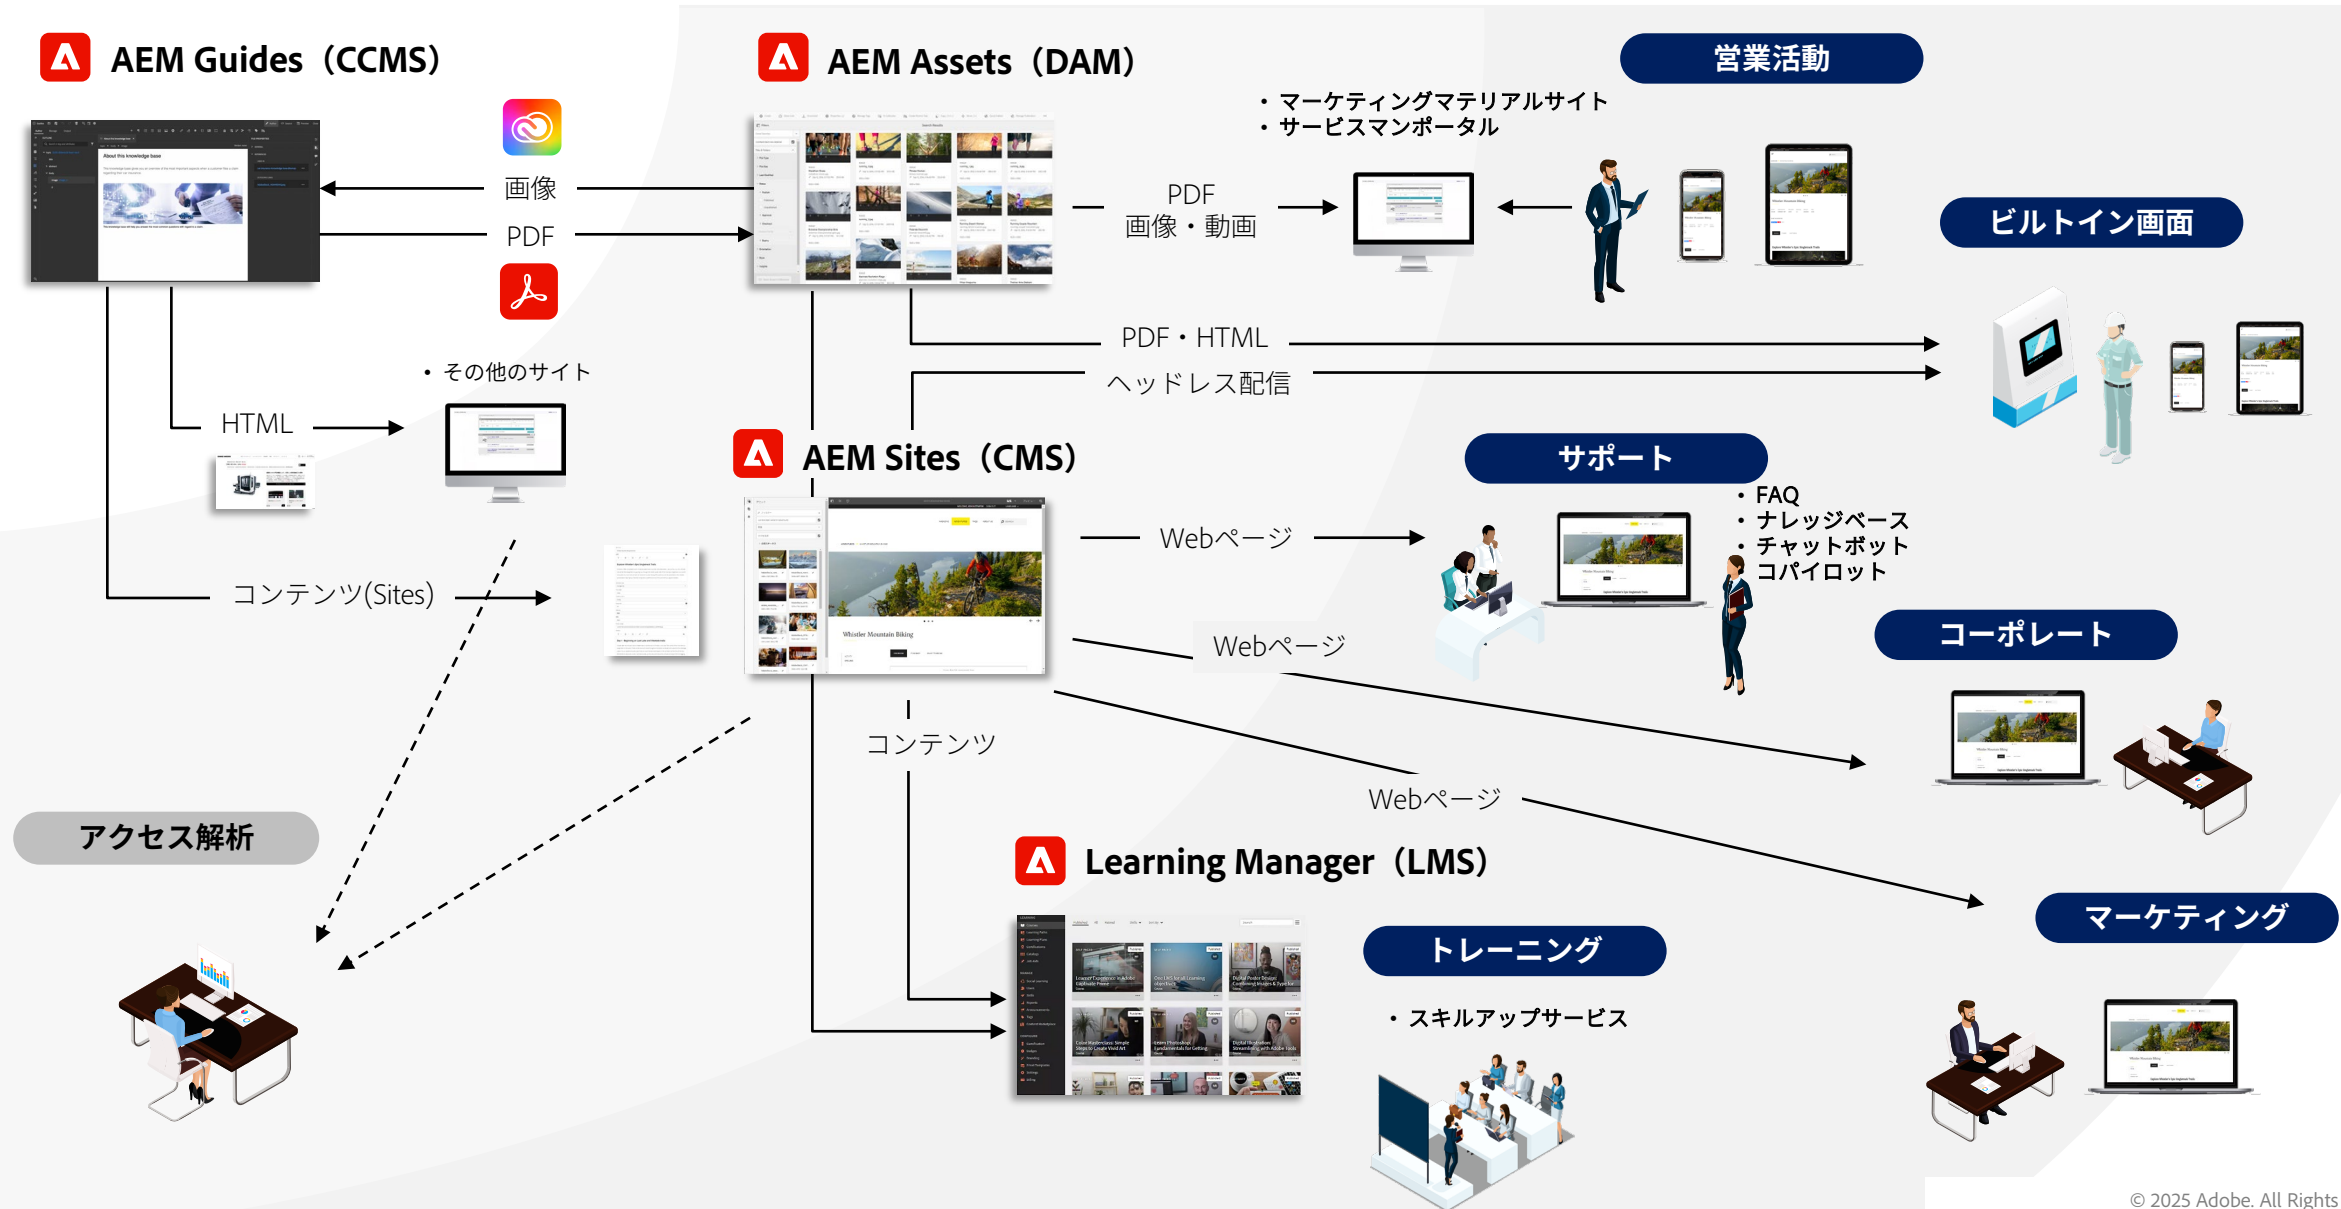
AEM Guides（CCMS）

AEM Assets（DAM）

営業活動

・マーケティングマテリアルサイト
・サービスマンポータル

画像

PDF

PDF
画像・動画

ビルトイン画面

PDF・HTML

ヘッドレス配信

・その他のサイト

HTML

AEM Sites（CMS）

サポート

・FAQ
・ナレッジベース
・チャットボット
・コパイロット

Webページ

コンテンツ(Sites)

Webページ

コーポレート

コンテンツ

Webページ

アクセス解析

Learning Manager（LMS）

トレーニング

マーケティング

・スキルアップサービス

© 2025 Adobe. All Rights